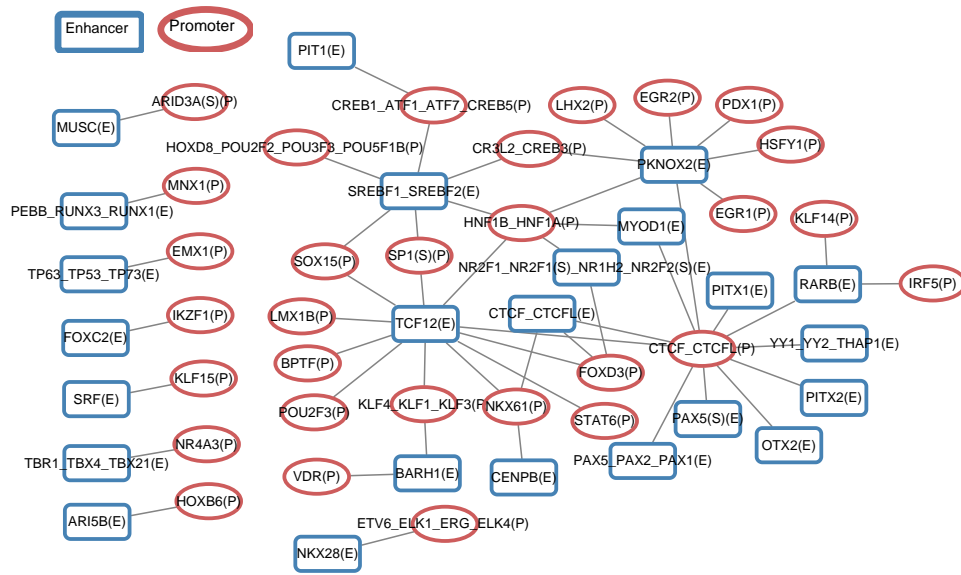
Enhancer
Promoter
PIT1(E)
ARID3A(S)(P)
CREB1_ATF1_ATF7_CREB5(P)
LHX2(P)
EGR2(P)
PDX1(P)
MUSC(E)
HOXD8_POU2F2_POU3F3_POU5F1B(P)
CR3L2_CREB3(P)
PKNOX2(E)
HSFY1(P)
MNX1(P)
SREBF1_SREBF2(E)
PEBB_RUNX3_RUNX1(E)
HNF1B_HNF1A(P)
MYOD1(E)
EGR1(P)
KLF14(P)
EMX1(P)
SOX15(P)
SP1(S)(P)
TP63_TP53_TP73(E)
NR2F1_NR2F1(S)_NR1H2_NR2F2(S)(E)
RARB(E)
IRF5(P)
PITX1(E)
IKZF1(P)
LMX1B(P)
TCF12(E)
CTCF_CTCFL(E)
FOXC2(E)
CTCF_CTCFL(P)
YY1_YY2_THAP1(E)
BPTF(P)
FOXD3(P)
SRF(E)
KLF15(P)
KLF4_KLF1_KLF3(P)
NKX61(P)
PITX2(E)
POU2F3(P)
STAT6(P)
PAX5(S)(E)
NR4A3(P)
OTX2(E)
TBR1_TBX4_TBX21(E)
BARH1(E)
PAX5_PAX2_PAX1(E)
VDR(P)
CENPB(E)
HOXB6(P)
ARI5B(E)
ETV6_ELK1_ERG_ELK4(P)
NKX28(E)